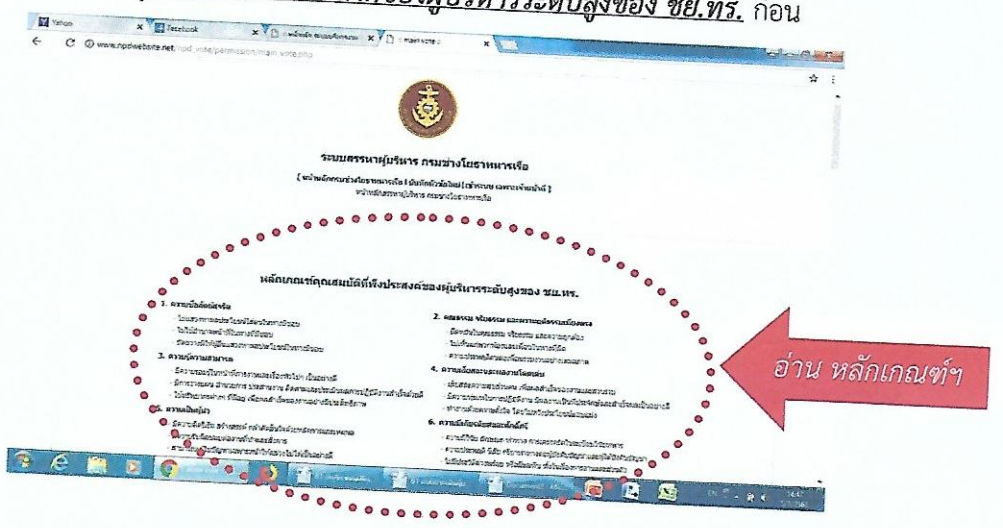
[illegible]ของผู้บริหารระดับสูงของ ชย.ทร. ก่อน

Yahoo
Facebook
www.npdwebsite.net/npd_vote/permission/main_vote.php

ระบบสรรหาผู้บริหาร กรมช่างโยธาทหารเรือ

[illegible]

หลักเกณฑ์คุณสมบัติที่พึงประสงค์ของผู้บริหารระดับสูงของ ชย.ทร.

1. ความซื่อสัตย์สุจริต
3. ความรู้ความสามารถ
5. ความเป็นผู้นำ
2. คุณธรรม จริยธรรม และความรับผิดชอบ
4. ความเสียสละและผลงานโดดเด่น
6. ความมีมนุษยสัมพันธ์ที่ดี

อ่าน หลักเกณฑ์ฯ